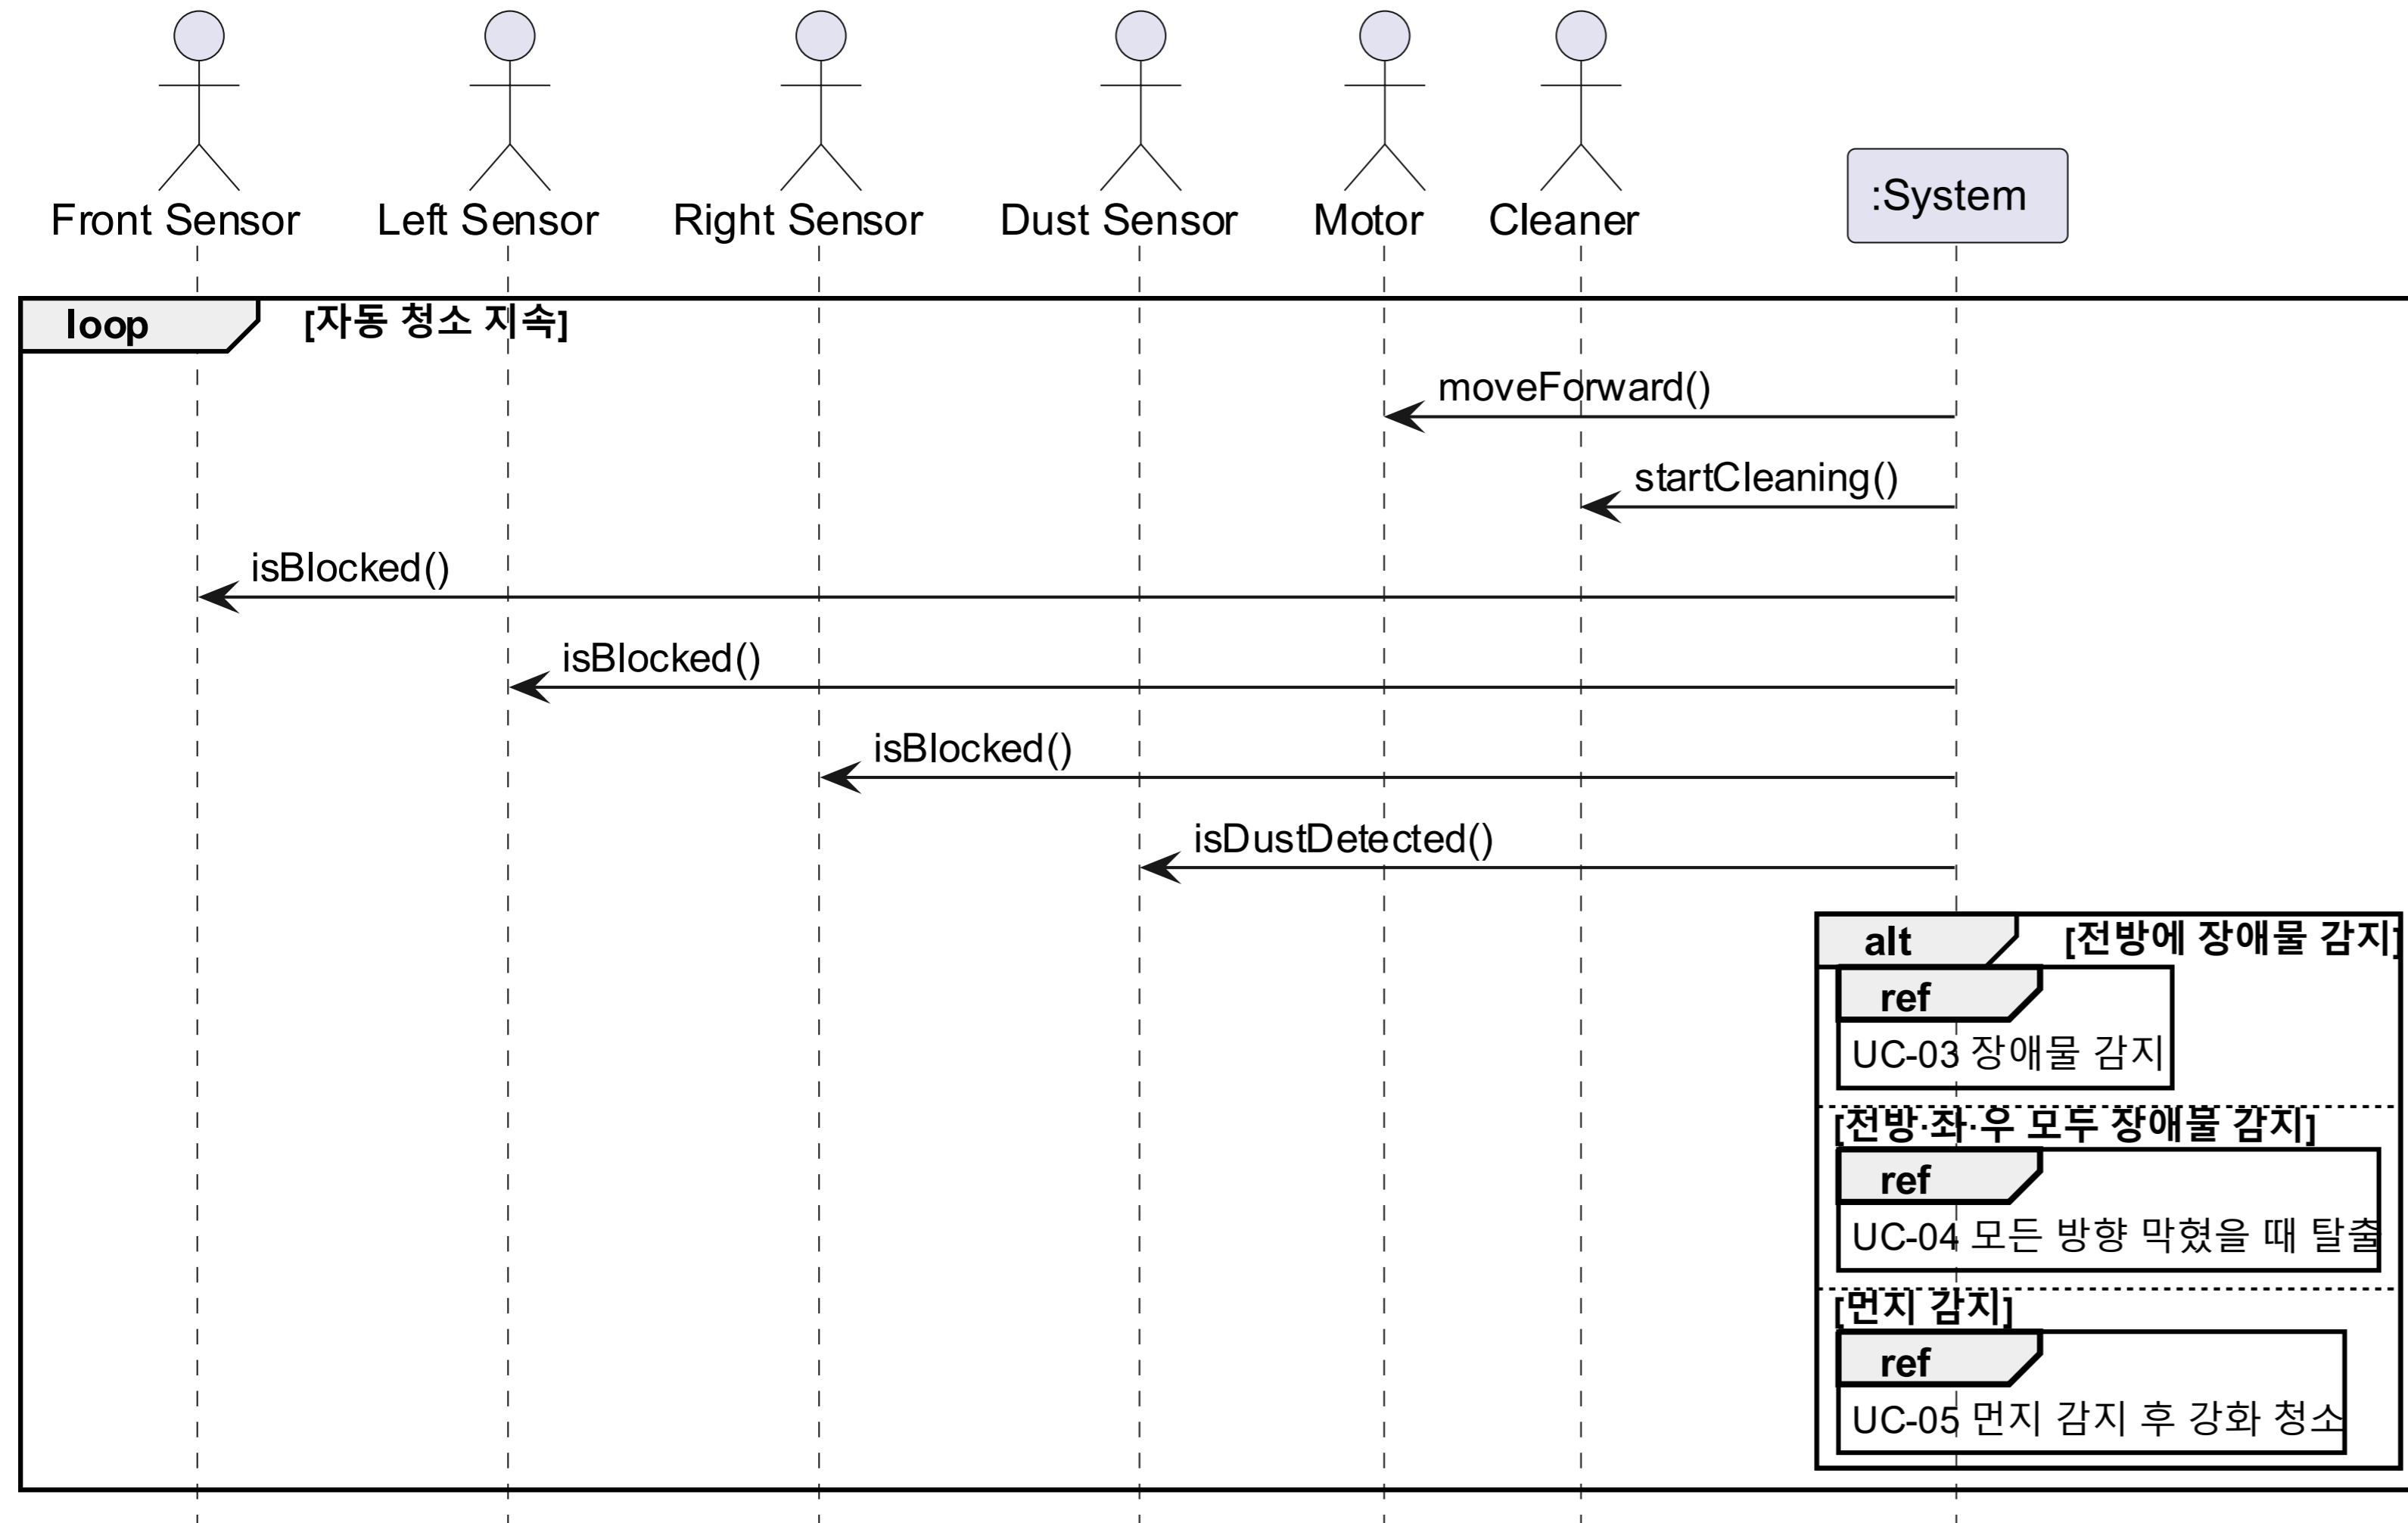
Front Sensor
Left Sensor
Right Sensor
Dust Sensor
Motor
Cleaner
:System

loop [자동 청소 지속]

moveForward()
startCleaning()
isBlocked()
isBlocked()
isBlocked()
isDustDetected()

alt [전방에 장애물 감지]
ref
UC-03 장애물 감지

[전방·좌·우 모두 장애물 감지]
ref
UC-04 모든 방향 막혔을 때 탈출

[먼지 감지]
ref
UC-05 먼지 감지 후 강화 청소